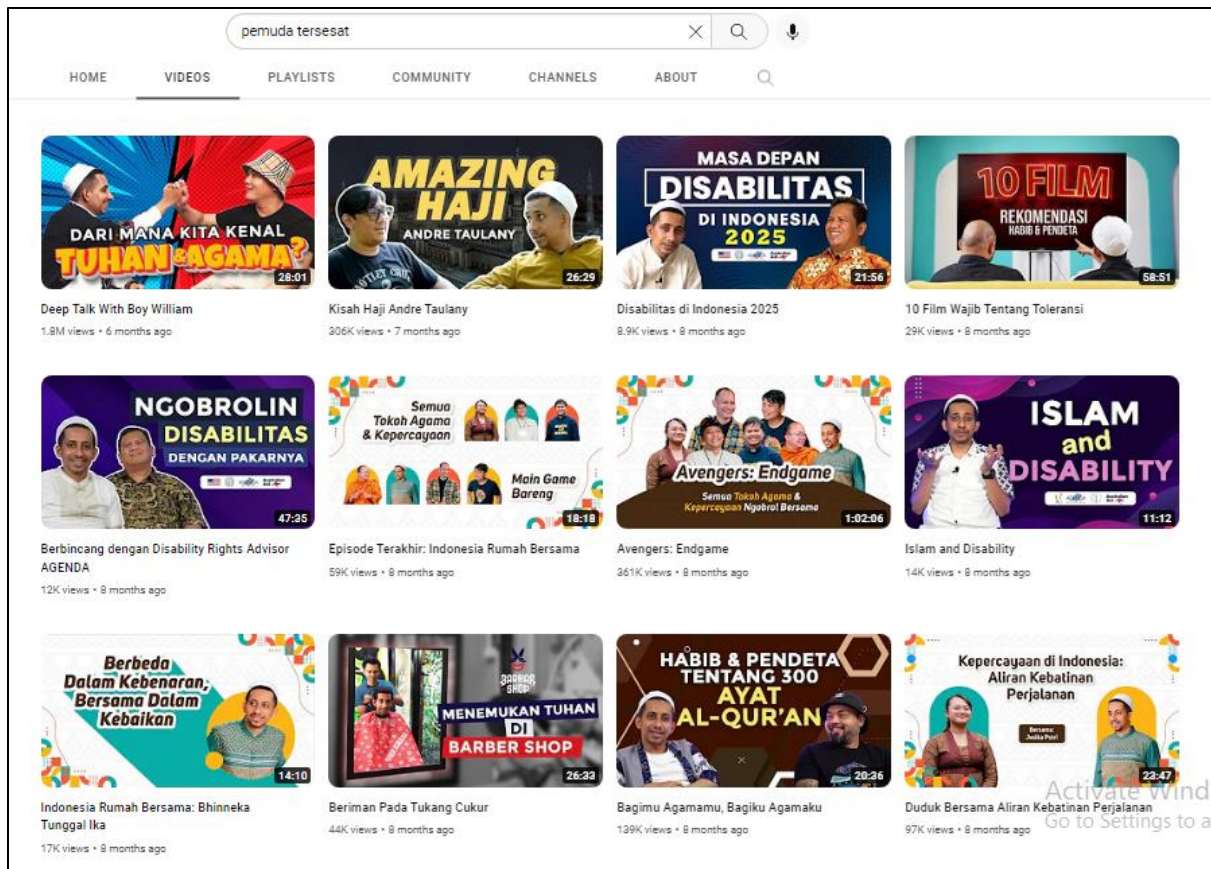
pemuda tersesat

HOME VIDEOS PLAYLISTS COMMUNITY CHANNELS ABOUT

DARI MANA KITA KENAL TUHAN & AGAMA?
28:01
Deep Talk With Boy William
1.8M views • 6 months ago

AMAZING HAJI ANDRE TAULANY
26:29
Kisah Haji Andre Taulany
306K views • 7 months ago

MASA DEPAN DISABILITAS DI INDONESIA 2025
21:56
Disabilitas di Indonesia 2025
8.9K views • 8 months ago

10 FILM REKOMENDASI HABIB & PENDETA
58:51
10 Film Wajib Tentang Toleransi
29K views • 8 months ago

NGOBROLIN DISABILITAS DENGAN PAKARNYA
47:35
Berbincang dengan Disability Rights Advisor AGENDA
12K views • 8 months ago

Semua Tokoh Agama & Kepercayaan
Main Game Bareng
18:18
Episode Terakhir: Indonesia Rumah Bersama
59K views • 8 months ago

Avengers: Endgame
Semua Tokoh Agama & Kepercayaan Ngobrol Bersama
1:02:06
Avengers: Endgame
361K views • 8 months ago

ISLAM and DISABILITY
11:12
Islam and Disability
14K views • 8 months ago

Berbeda Dalam Kebenaran, Bersama Dalam Kebaikan
14:10
Indonesia Rumah Bersama: Bhinneka Tunggal Ika
17K views • 8 months ago

BARBER SHOP
MENEMUKAN TUHAN DI BARBER SHOP
26:33
Beriman Pada Tukang Cukur
44K views • 8 months ago

HABIB & PENDETA TENTANG 300 AYAT AL-QUR'AN
20:36
Bagimu Agamamu, Bagiku Agamaku
139K views • 8 months ago

Kepercayaan di Indonesia: Aliran Kebatinan Perjalanan
Bersama: Jesika Putri
23:47
Duduk Bersama Aliran Kebatinan Perjalanan
97K views • 8 months ago

Activate Wind
Go to Settings to a